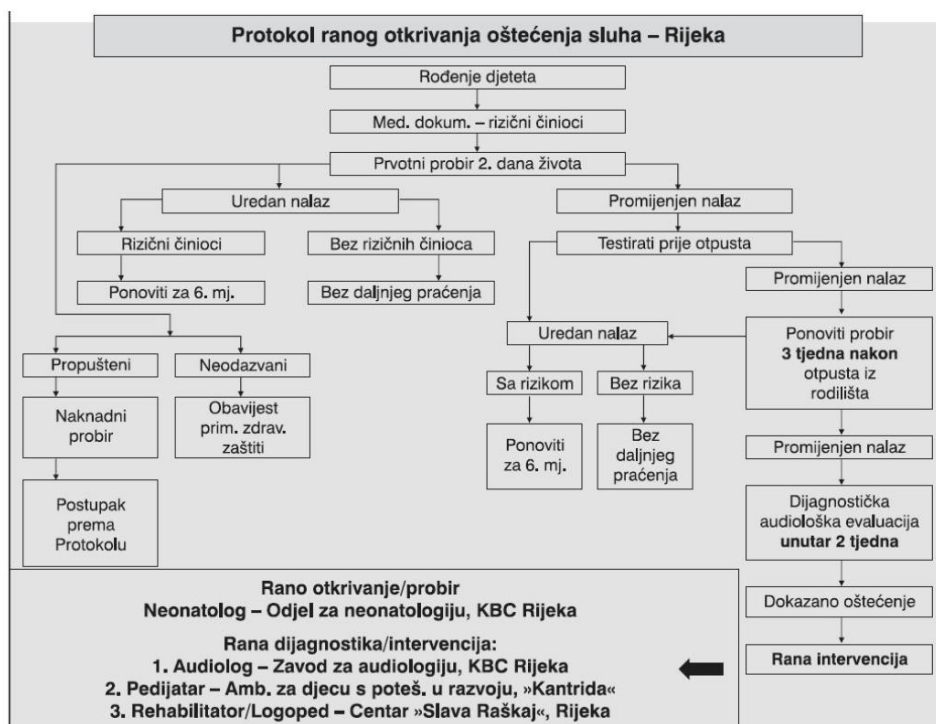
Protokol ranog otkrivanja oštećenja sluha – Rijeka

Rođenje djeteta

Med. dokum. – rizični činioci

Prvotni probir 2. dana života

Uredan nalaz

Promijenjen nalaz

Rizični činioci

Bez rizičnih činioca

Testirati prije otpusta

Ponoviti za 6. mj.

Bez daljnjeg praćenja

Promijenjen nalaz

Uredan nalaz

Ponoviti probir **3 tjedna nakon** otpusta iz rodilišta

Propušteni

Neodazvani

Sa rizikom

Bez rizika

Naknadni probir

Obavijest prim. zdrav. zaštiti

Ponoviti za 6. mj.

Bez daljnjeg praćenja

Promijenjen nalaz

Postupak prema Protokolu

Dijagnostička audiološka evaluacija **unutar 2 tjedna**

Dokazano oštećenje

Rana intervencija

Rano otkrivanje/probir
Neonatolog – Odjel za neonatologiju, KBC Rijeka

Rana dijagnostika/intervencija:
1. Audiolog – Zavod za audiologiju, KBC Rijeka
2. Pedijatar – Amb. za djecu s poteš. u razvoju, »Kantrida«
3. Rehabilitator/Logoped – Centar »Slava Raškaj«, Rijeka